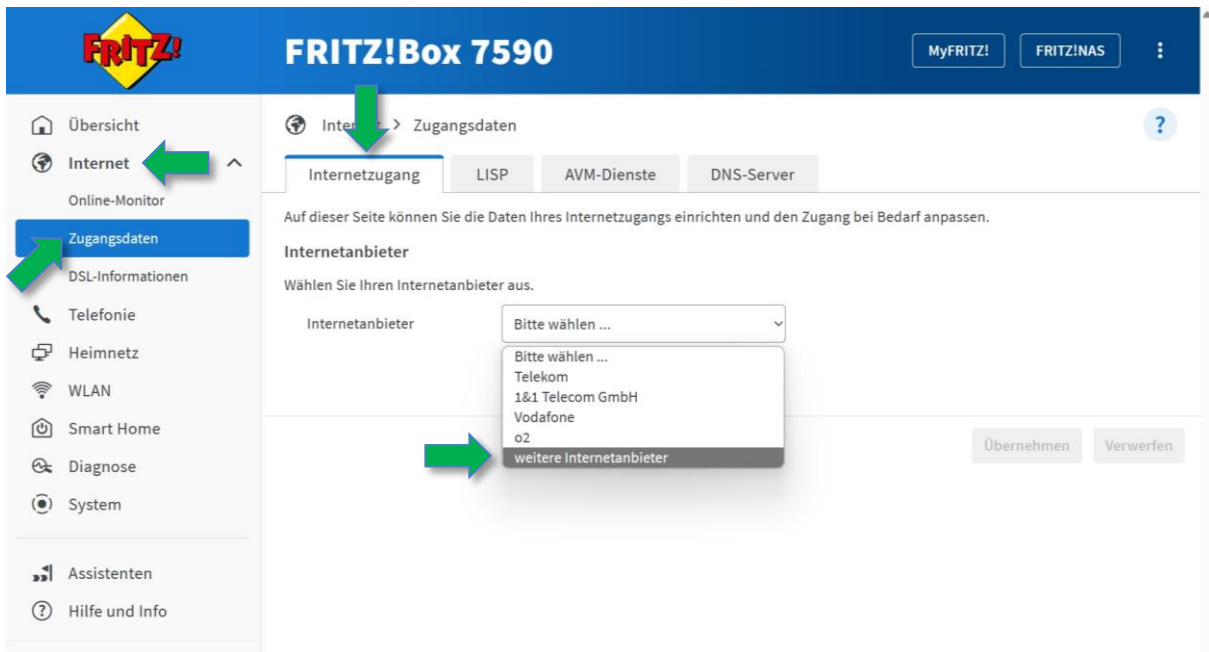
FRITZ!

FRITZ!Box 7590

MyFRITZ!

FRITZ!NAS

Übersicht

Internet

Online-Monitor

Zugangsdaten

DSL-Informationen

Telefonie

Heimnetz

WLAN

Smart Home

Diagnose

System

Assistenten

Hilfe und Info

Inter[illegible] > Zugangsdaten

?

Internetzugang

LISP

AVM-Dienste

DNS-Server

Auf dieser Seite können Sie die Daten Ihres Internetzugangs einrichten und den Zugang bei Bedarf anpassen.

Internetanbieter

Wählen Sie Ihren Internetanbieter aus.

Internetanbieter

Bitte wählen ...

Bitte wählen ...
Telekom
1&1 Telecom GmbH
Vodafone
o2
weitere Internetanbieter

Übernehmen

Verwerfen